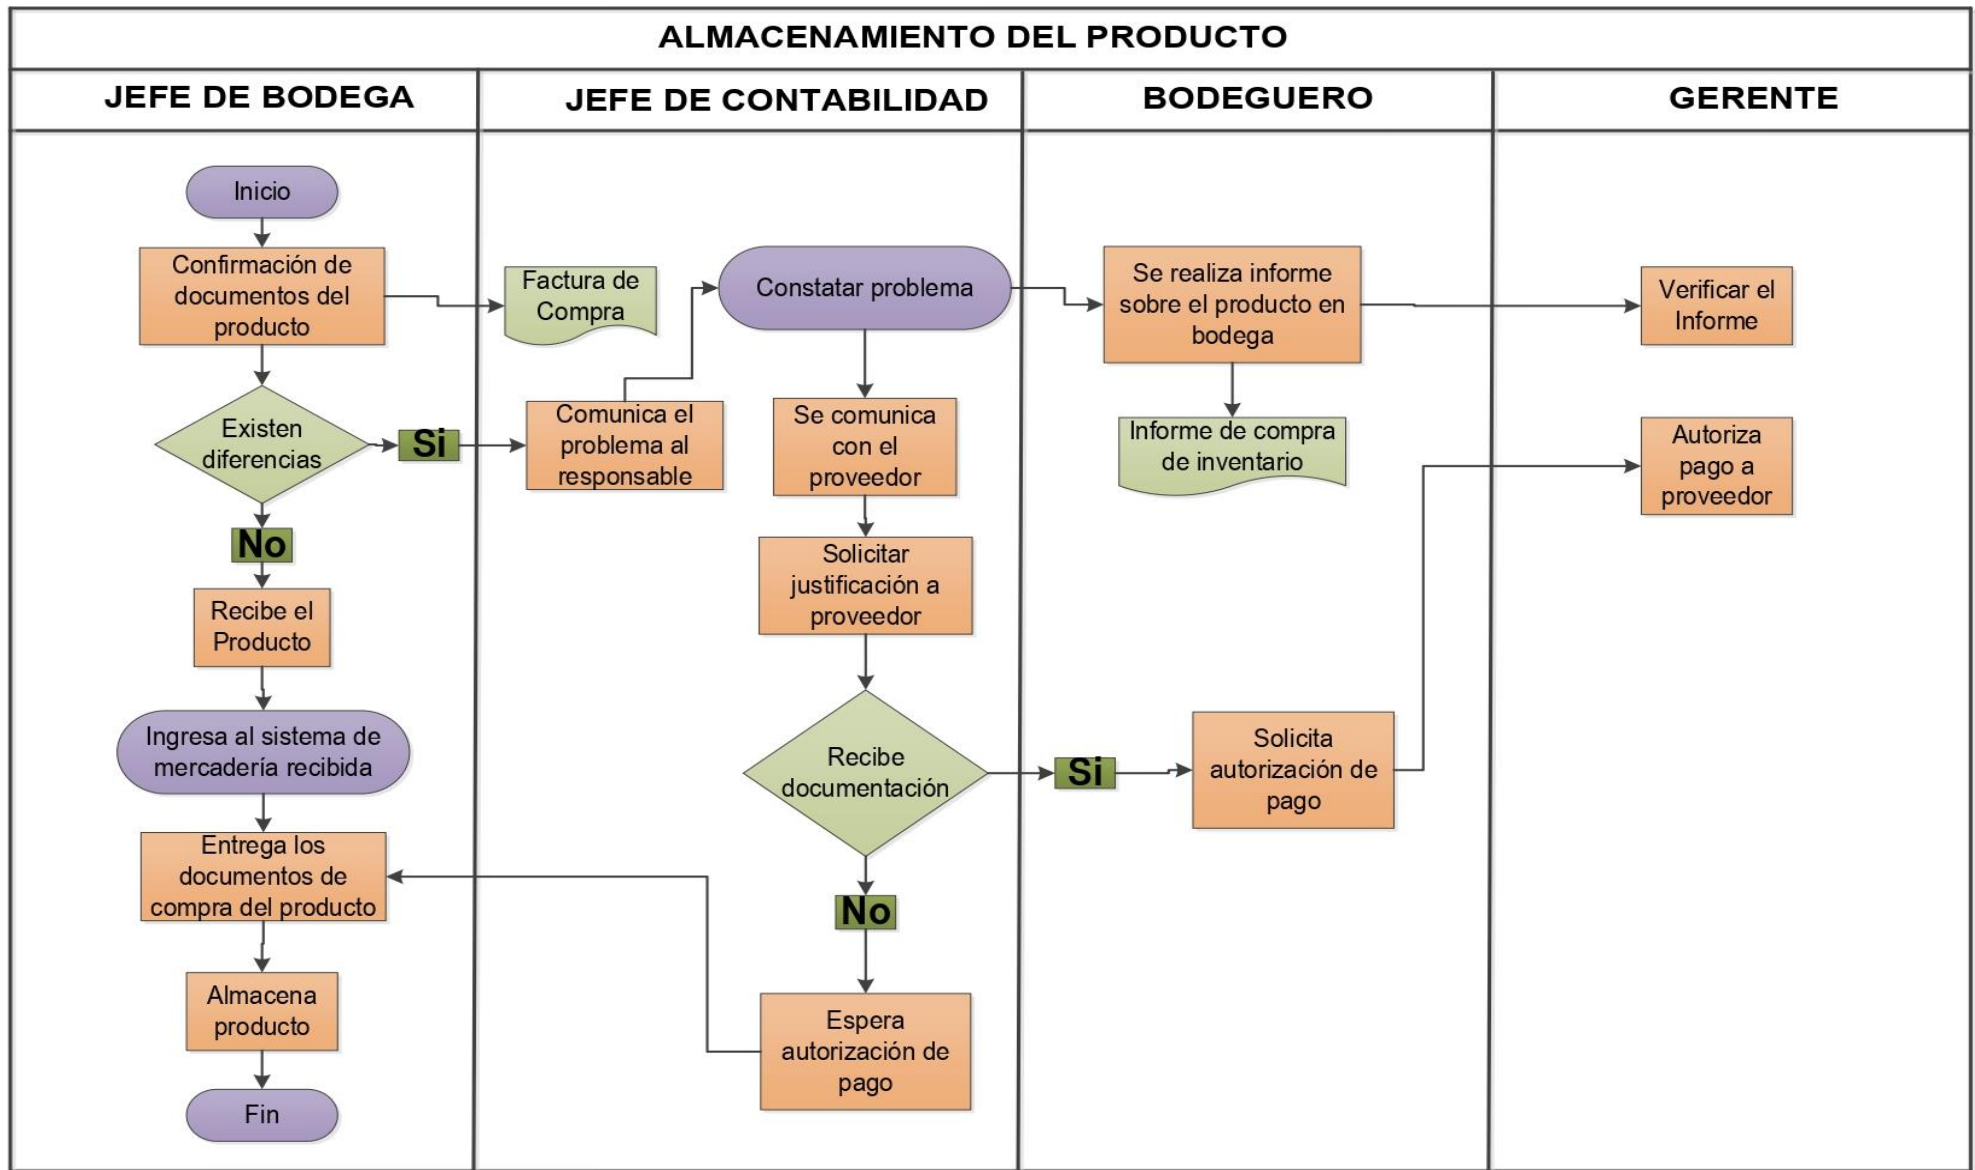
ALMACENAMIENTO DEL PRODUCTO

JEFE DE BODEGA

Inicio

Confirmación de documentos del producto

Existen diferencias

Si

No

Recibe el Producto

Ingresa al sistema de mercadería recibida

Entrega los documentos de compra del producto

Almacena producto

Fin

JEFE DE CONTABILIDAD

Factura de Compra

Constatar problema

Comunica el problema al responsable

Se comunica con el proveedor

Solicitar justificación a proveedor

Recibe documentación

Si

No

Espera autorización de pago

BODEGUERO

Se realiza informe sobre el producto en bodega

Informe de compra de inventario

Solicita autorización de pago

GERENTE

Verificar el Informe

Autoriza pago a proveedor